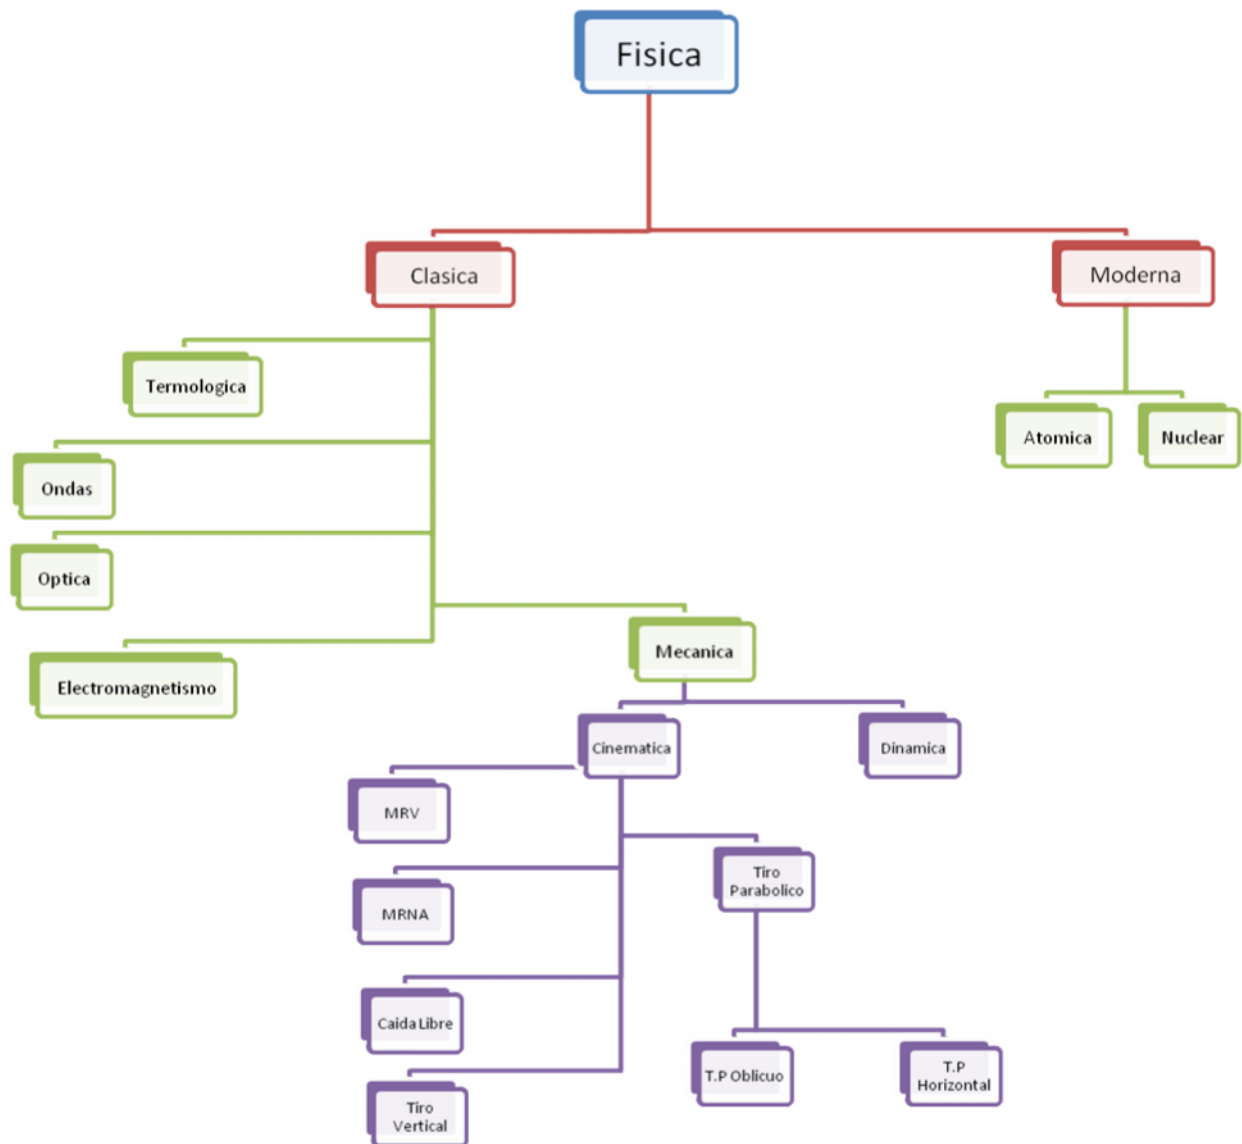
Fisica

Clasica

Moderna

Termologica

Ondas

Optica

Electromagnetismo

Mecanica

Atomica

Nuclear

Cinematica

Dinamica

MRV

MRNA

Caida Libre

Tiro Vertical

Tiro Parabolico

T.P Oblicuo

T.P Horizontal